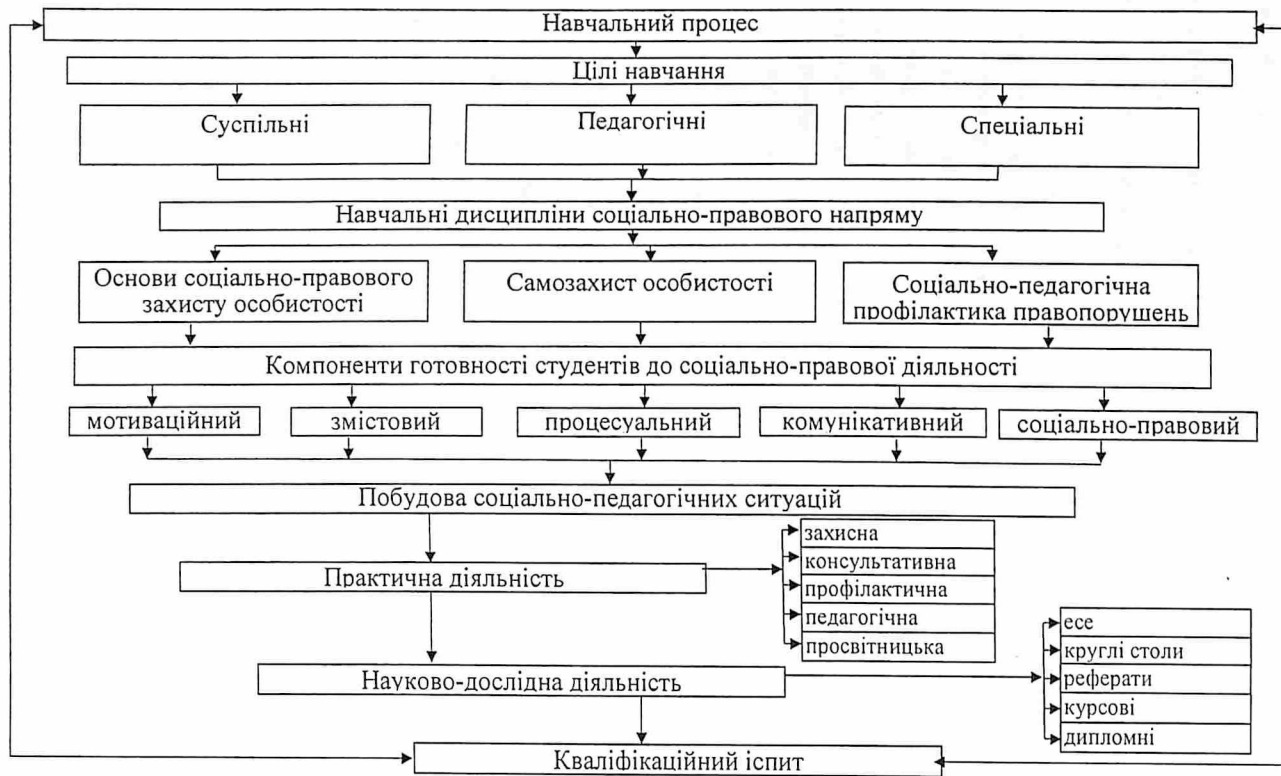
Навчальний процес

Цілі навчання

Суспільні

Педагогічні

Спеціальні

Навчальні дисципліни соціально-правового напряму

Основи соціально-правового захисту особистості

Самозахист особистості

Соціально-педагогічна профілактика правопорушень

Компоненти готовності студентів до соціально-правової діяльності

мотиваційний

змістовий

процесуальний

комунікативний

соціально-правовий

Побудова соціально-педагогічних ситуацій

Практична діяльність

захисна
консультативна
профілактична
педагогічна
просвітницька

Науково-дослідна діяльність

есе
круглі столи
реферати
курсові
дипломні

Кваліфікаційний іспит